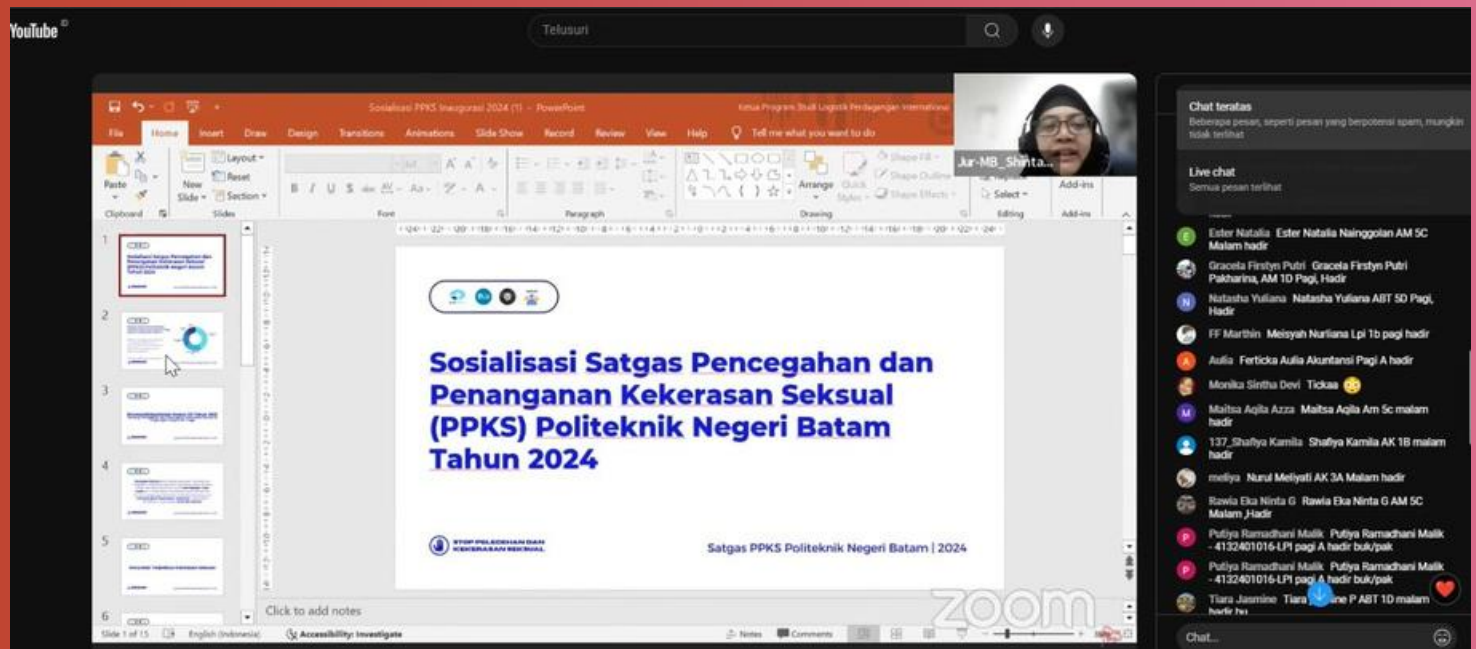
YouTube

Telusuri

Sosialisasi PPKS Inaugurasi 2024 (1) - PowerPoint

Ketua Program Studi Logistik Perdagangan Internasional

File Home Insert Draw Design Transitions Animations Slide Show Record Review View Help Tell me what you want to do

Paste Clipboard New Slide Layout Reset Section Slides Font Paragraph Arrange Quick Styles Shape Fill Shape Outline Shape Effects Drawing Select Editing Add-ins Add-ins

Jur-MB_Shinta...

Sosialisasi Satgas Pencegahan dan Penanganan Kekerasan Seksual (PPKS) Politeknik Negeri Batam Tahun 2024

STOP PELECEHAN DAN KEKERASAN SEKSUAL

Satgas PPKS Politeknik Negeri Batam | 2024

Click to add notes

Slide 1 of 15 English (Indonesia) Accessibility: Investigate Notes Comments

zoom

Chat teratas
Beberapa pesan, seperti pesan yang berpotensi spam, mungkin tidak terlihat

Live chat
Semua pesan terlihat

Ester Natalia Ester Natalia Nainggolan AM 5C Malam hadir
Gracela Firstyn Putri Gracela Firstyn Putri Pakharina, AM 1D Pagi, Hadir
Natasha Yuliana Natasha Yuliana ABT 5D Pagi, Hadir
FF Marthin Meisyah Nurliana Lpi 1b pagi hadir
Aulia Ferticka Aulia Akuntansi Pagi A hadir
Monika Sintha Devi Tickaa
Maitsa Aqila Azza Maitsa Aqila Am 5c malam hadir
137_Shafiya Kamila Shafiya Kamila AK 1B malam hadir
meliya Nurul Meliyati AK 3A Malam hadir
Rawia Eka Ninta G Rawia Eka Ninta G AM 5C Malam ,Hadir
Putiya Ramadhani Malik Putiya Ramadhani Malik - 4132401016-LPI pagi A hadir buk/pak
Putiya Ramadhani Malik Putiya Ramadhani Malik - 4132401016-LPI pagi A hadir buk/pak
Tiara Jasmine Tiara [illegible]ne P ABT 1D malam hadir bu

Chat...